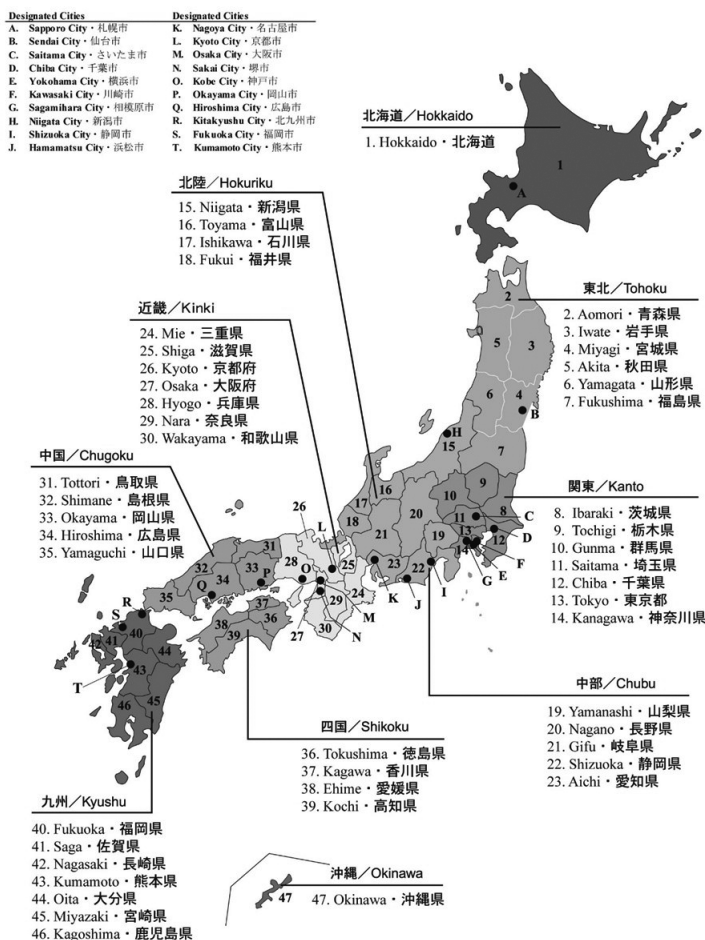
| Designated Cities | Designated Cities |
|---|---|
| A. Sapporo City・札幌市 | K. Nagoya City・名古屋市 |
| B. Sendai City・仙台市 | L. Kyoto City・京都市 |
| C. Saitama City・さいたま市 | M. Osaka City・大阪市 |
| D. Chiba City・千葉市 | N. Sakai City・堺市 |
| E. Yokohama City・横浜市 | O. Kobe City・神戸市 |
| F. Kawasaki City・川崎市 | P. Okayama City・岡山市 |
| G. Sagamihara City・相模原市 | Q. Hiroshima City・広島市 |
| H. Niigata City・新潟市 | R. Kitakyushu City・北九州市 |
| I. Shizuoka City・静岡市 | S. Fukuoka City・福岡市 |
| J. Hamamatsu City・浜松市 | T. Kumamoto City・熊本市 |

北海道／Hokkaido
1. Hokkaido・北海道

北陸／Hokuriku
15. Niigata・新潟県
16. Toyama・富山県
17. Ishikawa・石川県
18. Fukui・福井県

東北／Tohoku
2. Aomori・青森県
3. Iwate・岩手県
4. Miyagi・宮城県
5. Akita・秋田県
6. Yamagata・山形県
7. Fukushima・福島県

近畿／Kinki
24. Mie・三重県
25. Shiga・滋賀県
26. Kyoto・京都府
27. Osaka・大阪府
28. Hyogo・兵庫県
29. Nara・奈良県
30. Wakayama・和歌山県

中国／Chugoku
31. Tottori・鳥取県
32. Shimane・島根県
33. Okayama・岡山県
34. Hiroshima・広島県
35. Yamaguchi・山口県

関東／Kanto
8. Ibaraki・茨城県
9. Tochigi・栃木県
10. Gunma・群馬県
11. Saitama・埼玉県
12. Chiba・千葉県
13. Tokyo・東京都
14. Kanagawa・神奈川県

1 A 2 3 4 5 6 7 B H 15 16 17 18 19 20 21 22 23 24 25 26 27 28 29 30 31 32 33 34 35 36 37 38 39 40 41 42 43 44 45 46 47 8 9 10 11 12 13 14 C D E F G I J K L M N O P Q R S T

中部／Chubu
19. Yamanashi・山梨県
20. Nagano・長野県
21. Gifu・岐阜県
22. Shizuoka・静岡県
23. Aichi・愛知県

四国／Shikoku
36. Tokushima・徳島県
37. Kagawa・香川県
38. Ehime・愛媛県
39. Kochi・高知県

九州／Kyushu
40. Fukuoka・福岡県
41. Saga・佐賀県
42. Nagasaki・長崎県
43. Kumamoto・熊本県
44. Oita・大分県
45. Miyazaki・宮崎県
46. Kagoshima・鹿児島県

沖縄／Okinawa
47. Okinawa・沖縄県